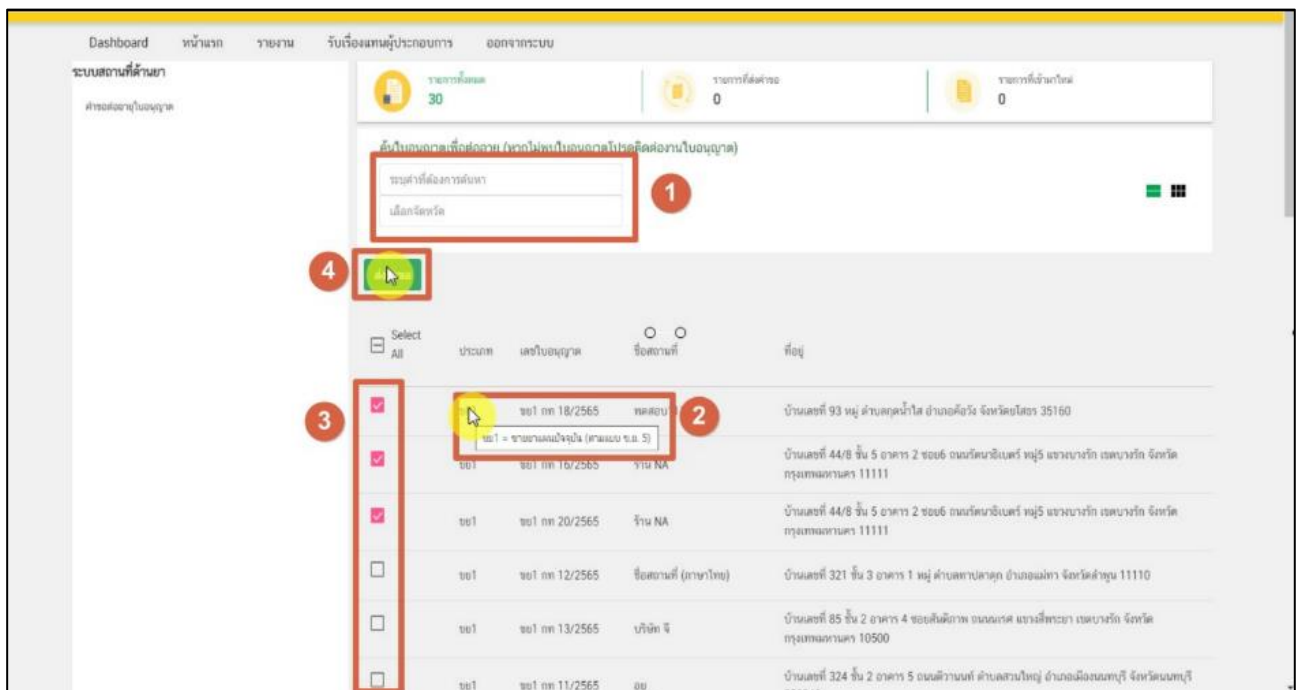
Dashboard หน้าแรก รายงาน รับเรื่องแทนผู้ประกอบการ ออกจากระบบ

ระบบสถานที่ค้ายา

คำขอต่ออายุใบอนุญาต

รายการทั้งหมด 30

รายการที่ส่งคำขอ 0

รายการที่เข้ามาใหม่ 0

ค้นใบอนุญาตเพื่อต่ออายุ (หากไม่พบใบอนุญาตโปรดติดต่องานใบอนุญาต)

ระบุคำที่ต้องการค้นหา

เลือกจังหวัด

1

4

Select All

| ประเภท | เลขใบอนุญาต | ชื่อสถานที่ | ที่อยู่ |
|---|---|---|---|
| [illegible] | ขย1 กท 18/2565 | ทดสอบ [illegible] | บ้านเลขที่ 93 หมู่ ตำบลกุดน้ำใส อำเภอค้อวัง จังหวัดยโสธร 35160 |
| ขย1 | ขย1 กท 16/2565 | ร้าน NA | บ้านเลขที่ 44/8 ชั้น 5 อาคาร 2 ซอย6 ถนนรัตนาธิเบศร์ หมู่5 แขวงบางรัก เขตบางรัก จังหวัดกรุงเทพมหานคร 11111 |
| ขย1 | ขย1 กท 20/2565 | ร้าน NA | บ้านเลขที่ 44/8 ชั้น 5 อาคาร 2 ซอย6 ถนนรัตนาธิเบศร์ หมู่5 แขวงบางรัก เขตบางรัก จังหวัดกรุงเทพมหานคร 11111 |
| ขย1 | ขย1 กท 12/2565 | ชื่อสถานที่ (ภาษาไทย) | บ้านเลขที่ 321 ชั้น 3 อาคาร 1 หมู่ ตำบลทาปลาดุก อำเภอแม่ทา จังหวัดลำพูน 11110 |
| ขย1 | ขย1 กท 13/2565 | บริษัท จี | บ้านเลขที่ 85 ชั้น 2 อาคาร 4 ซอยสันติภาพ ถนนนเรศ แขวงสี่พระยา เขตบางรัก จังหวัดกรุงเทพมหานคร 10500 |
| ขย1 | ขย1 กท 11/2565 | อย | บ้านเลขที่ 324 ชั้น 2 อาคาร 5 ถนนติวานนท์ ตำบลสวนใหญ่ อำเภอเมืองนนทบุรี จังหวัดนนทบุรี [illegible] |

ขย1 = ขายยาแผนปัจจุบัน (ตามแบบ ข.ย. 5)

2

3